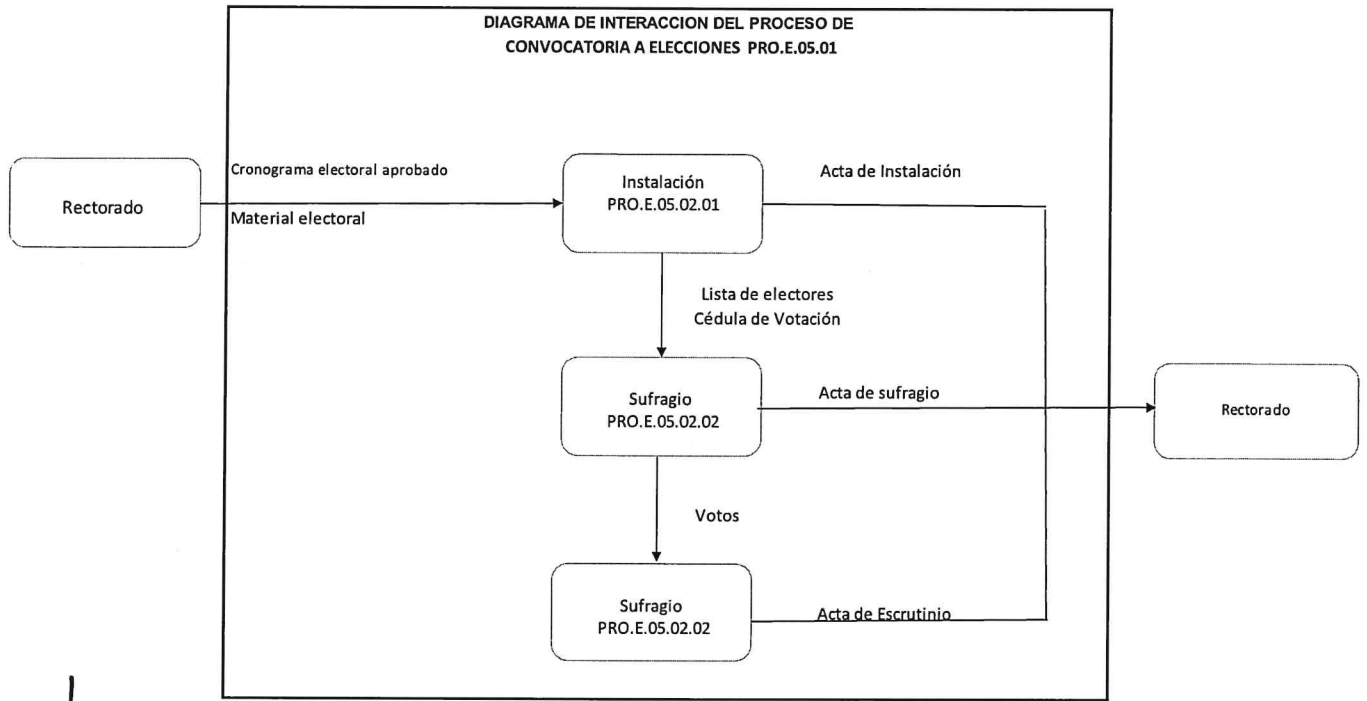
DIAGRAMA DE INTERACCION DEL PROCESO DE CONVOCATORIA A ELECCIONES PRO.E.05.01

Rectorado

Cronograma electoral aprobado

Material electoral

Instalación
PRO.E.05.02.01

Acta de Instalación

Lista de electores
Cédula de Votación

Sufragio
PRO.E.05.02.02

Acta de sufragio

Rectorado

Votos

Sufragio
PRO.E.05.02.02

Acta de Escrutinio